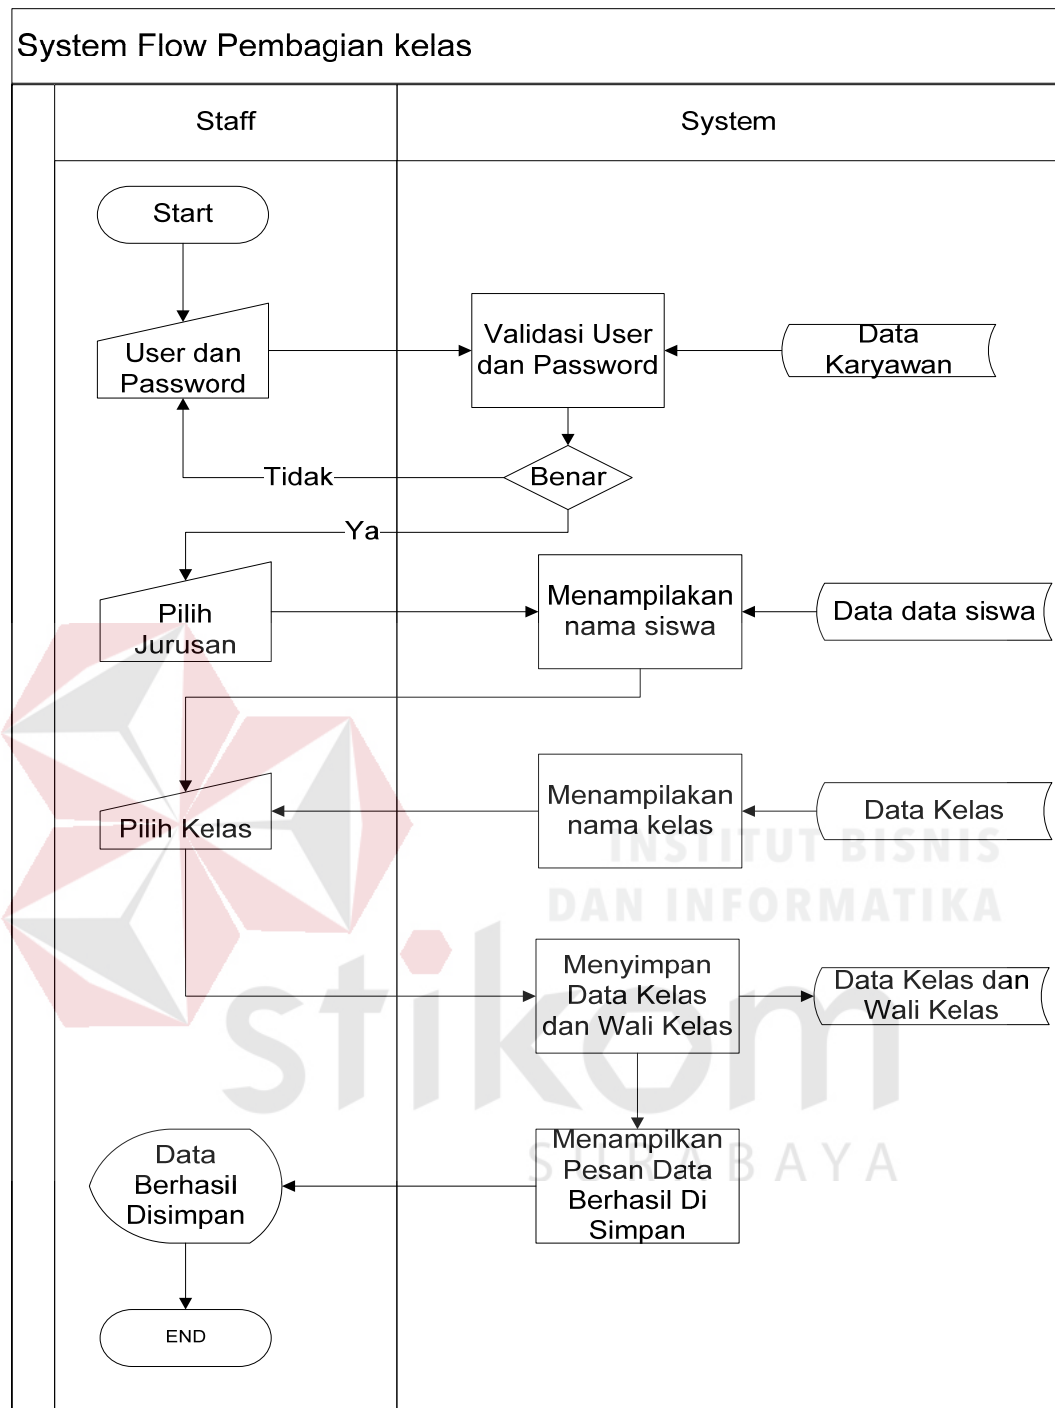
System Flow Pembagian kelas

Staff

System

Start

User dan Password

Validasi User dan Password

Data Karyawan

Tidak

Benar

Ya

Pilih Jurusan

Menampilakan nama siswa

Data data siswa

Pilih Kelas

Menampilakan nama kelas

Data Kelas

Menyimpan Data Kelas dan Wali Kelas

Data Kelas dan Wali Kelas

Data Berhasil Disimpan

Menampilkan Pesan Data Berhasil Di Simpan

END

INSTITUT BISNIS DAN INFORMATIKA

stikom

SURABAYA